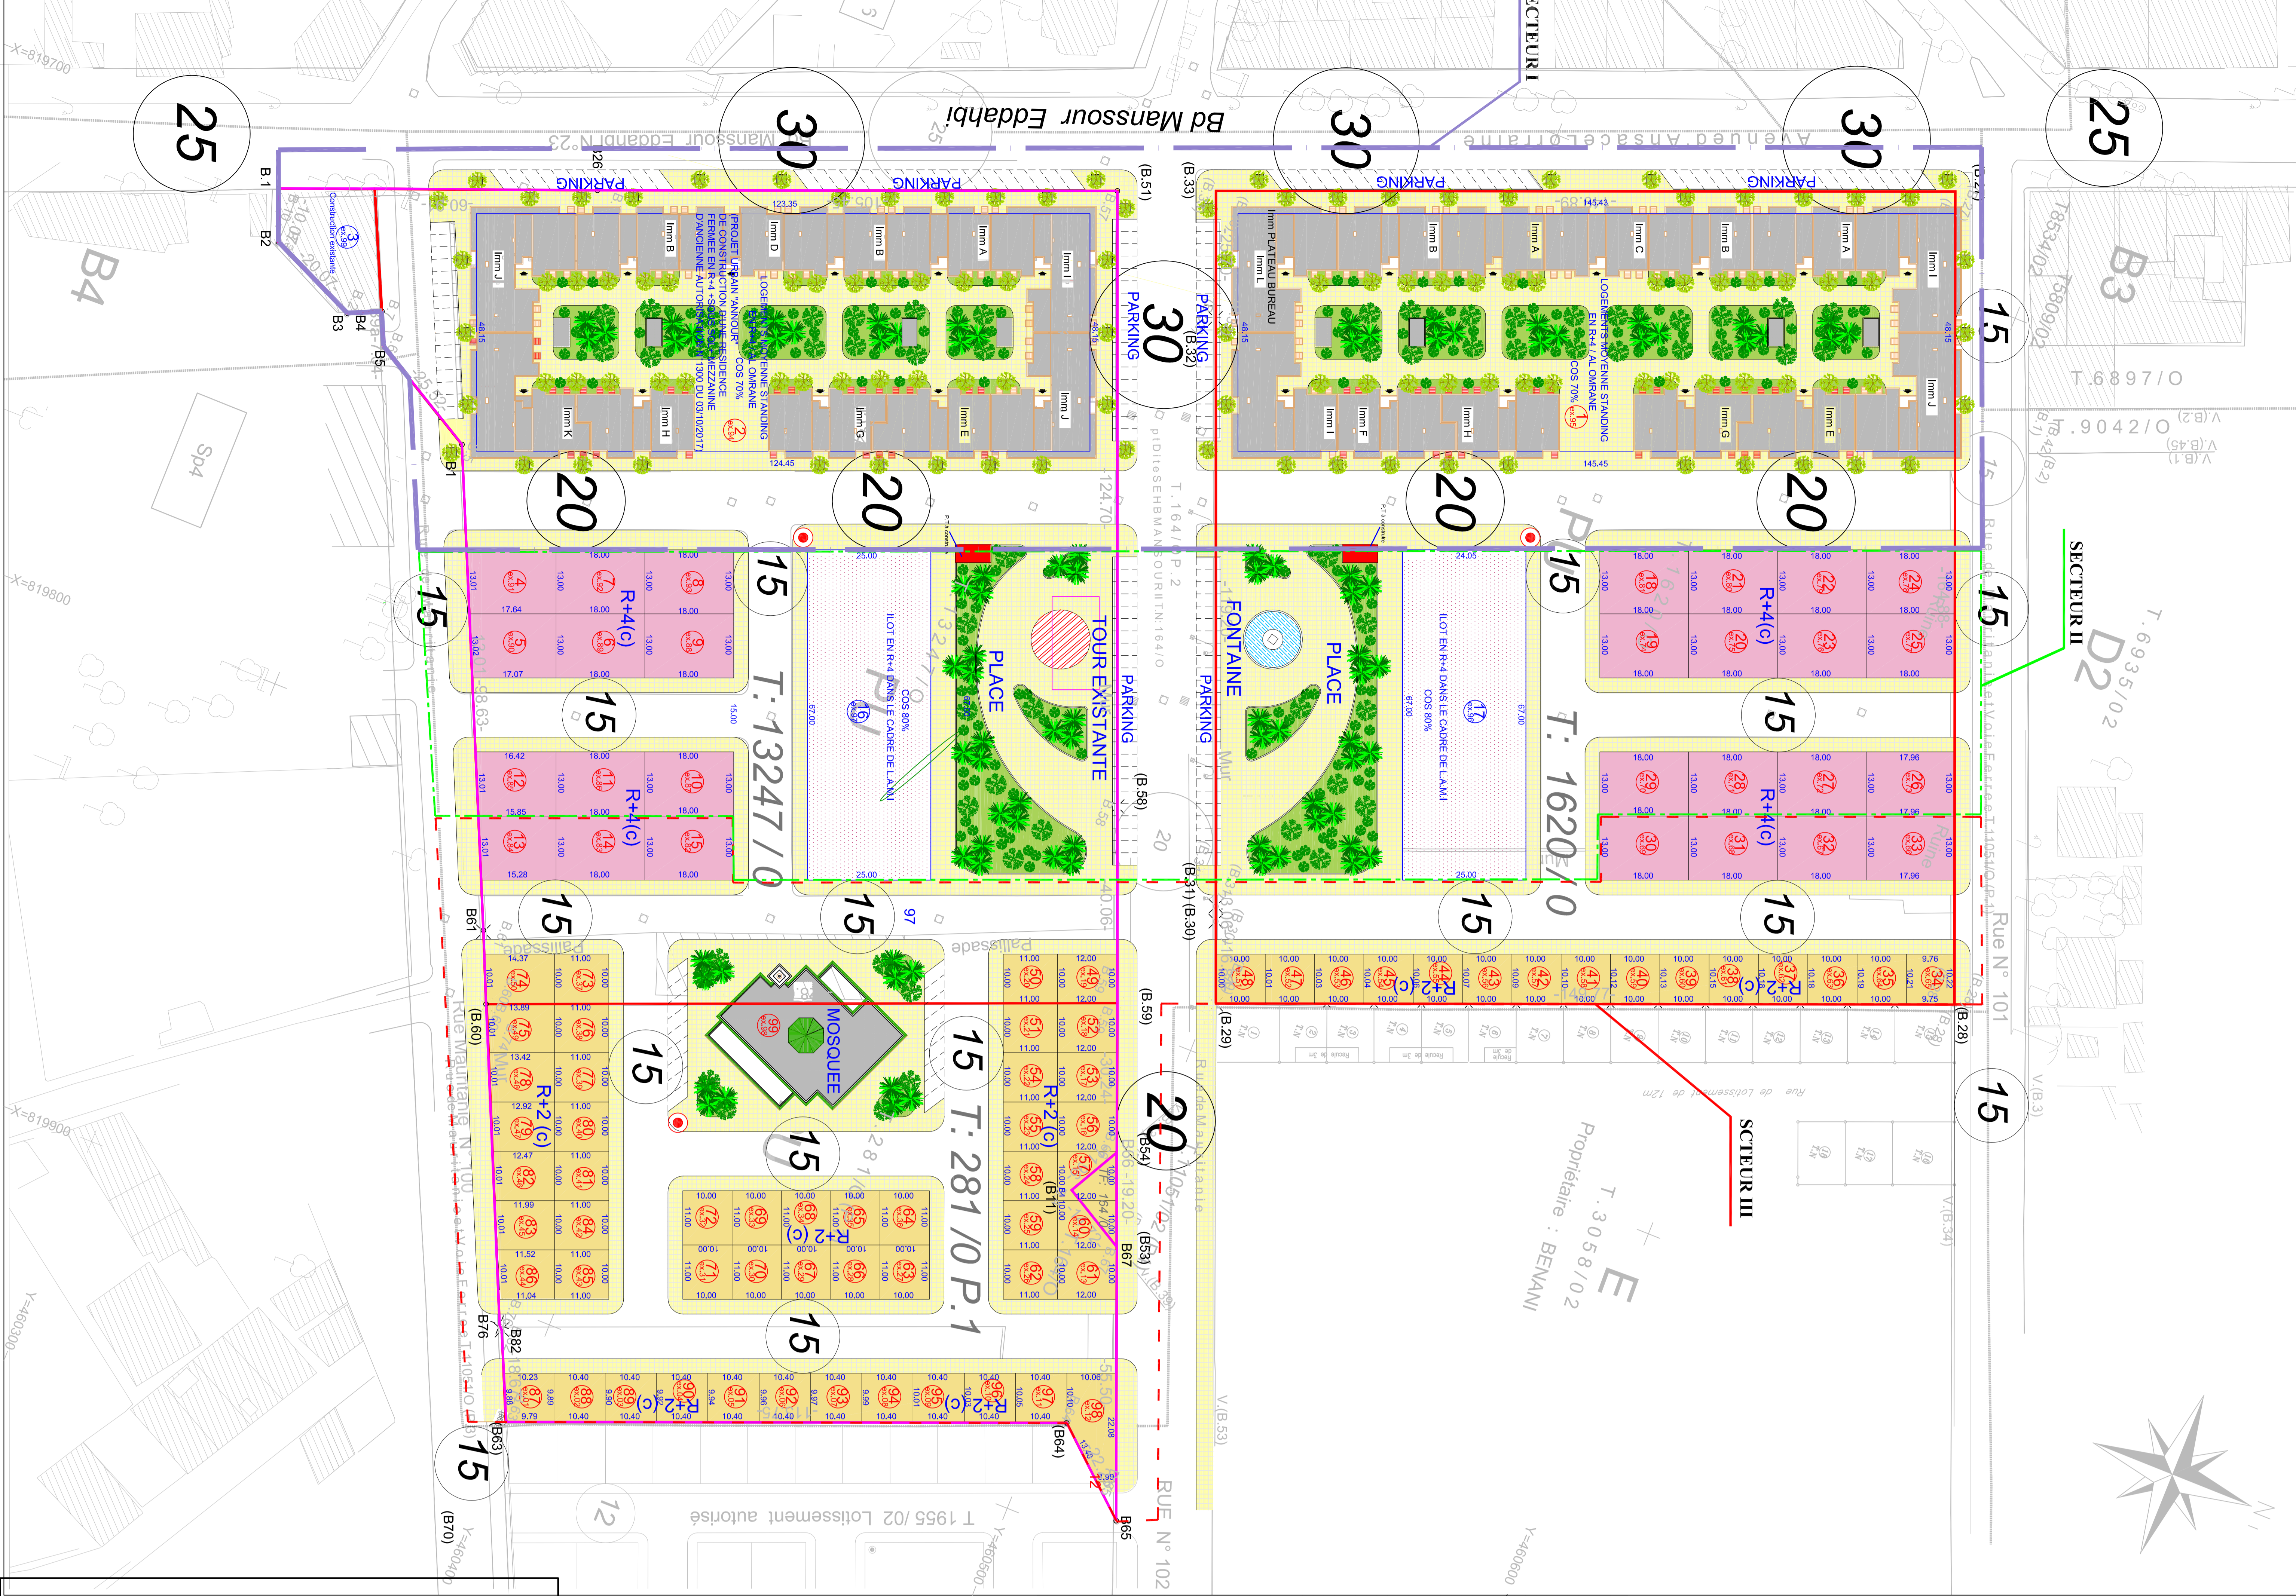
Bd Manssour Eddahbi
Manssour Eddahbi N°23
Avenue Ansace Lorraine
25
30
30
30
25
30
20
20
20
20
15
15
15
15
15
15
15
15
15
15
15
15
15
15
20
15
PARKING
PARKING
PARKING
PARKING
PARKING
PARKING
PARKING
B4
B3
D2
Sp4
SECTEUR I
SECTEUR II
SCTEUR III
T.6897/O
T.9042/O
T: 13247/O
T: 1620/O
T: 281/O P.1
T 1955/02 Lotissement autorisé
T.3058/02 Propriétaire : BENANI
PLACE
PLACE
TOUR EXISTANTE
FONTAINE
MOSQUEE
R+4(c)
R+4(c)
R+4(c)
R+4(c)
R+2(c)
R+2(c)
R+2(c)
R+2(c)
R+2(c)
R+2(c)
R+2(c)
R+2(c)
ILOT EN R+4 DANS LE CADRE DE L.A.M.I COS 80%
ILOT EN R+4 DANS LE CADRE DE L.A.M.I COS 80%
PROJET URBAIN "ANNOUR" DE CONSTRUCTION D'UNE RESIDENCE FERMEE EN R+4 + SOUS SOL+MEZZANINE D'ANCIENNE AUTORISATION 1300 DU 03/10/2017
LOGEMENTS MOYENNE STANDING EN R+4 AL OMRANE COS 70%
LOGEMENTS MOYENNE STANDING EN R+4 AL OMRANE COS 70%
Imm PLATEAU BUREAU
Rue Mauritanie N°100
Rue N° 101
RUE N° 102
Palissade
Palissade
Construction existante